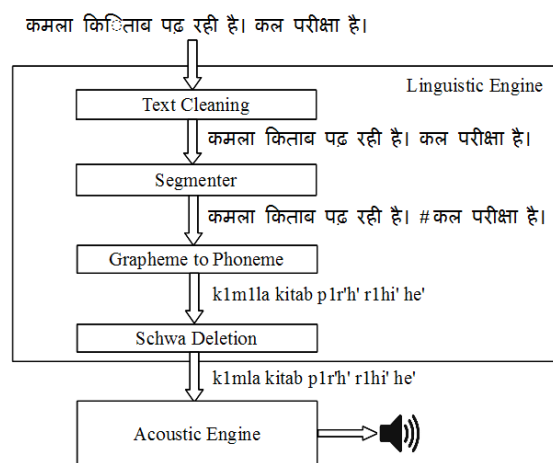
कमला कि‍िताब पढ़ रही है। कल परीक्षा है।

Linguistic Engine

Text Cleaning

कमला किताब पढ़ रही है। कल परीक्षा है।

Segmenter

कमला किताब पढ़ रही है। #कल परीक्षा है।

Grapheme to Phoneme

k1m1la kitab p1r'h' r1hi' he'

Schwa Deletion

k1mla kitab p1r'h' r1hi' he'

Acoustic Engine